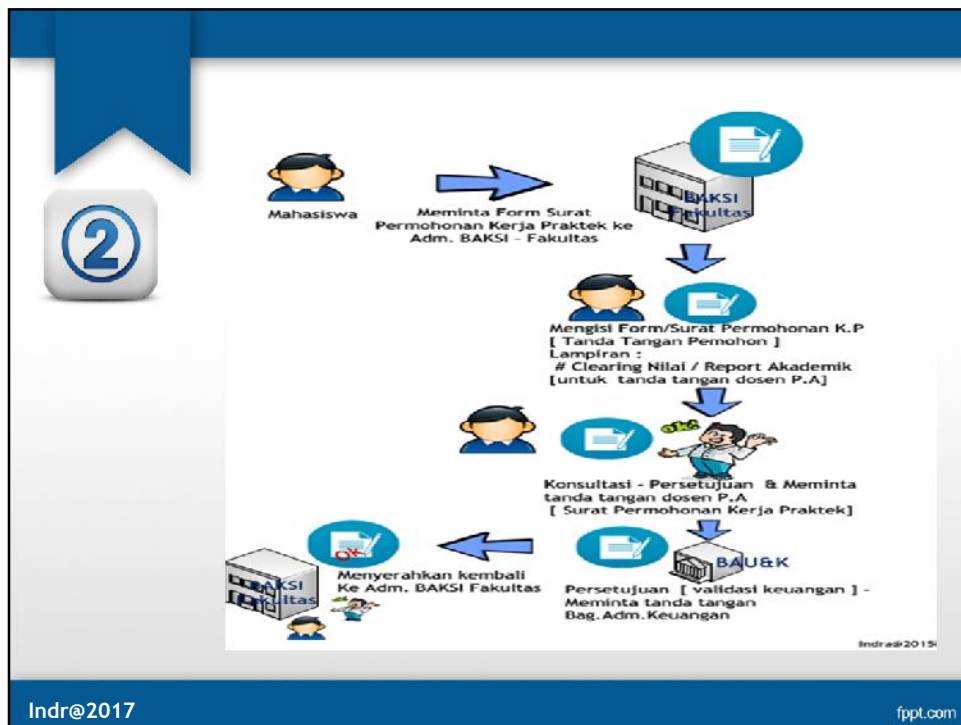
2

Mahasiswa

Meminta Form Surat Permohonan Kerja Praktek ke Adm. BAKSI – Fakultas

BAKSI Fakultas

Mengisi Form/Surat Permohonan K.P
[ Tanda Tangan Pemohon ]
Lampiran :
# Clearing Nilai / Report Akademik
[untuk tanda tangan dosen P.A]

ok!

Konsultasi – Persetujuan & Meminta tanda tangan dosen P.A
[ Surat Permohonan Kerja Praktek]

BAU&K

Persetujuan [ validasi keuangan ] – Meminta tanda tangan Bag.Adm.Keuangan

OK

Menyerahkan kembali Ke Adm. BAKSI Fakultas

BAKSI Fakultas

Indra@2015

Indr@2017

fppt.com